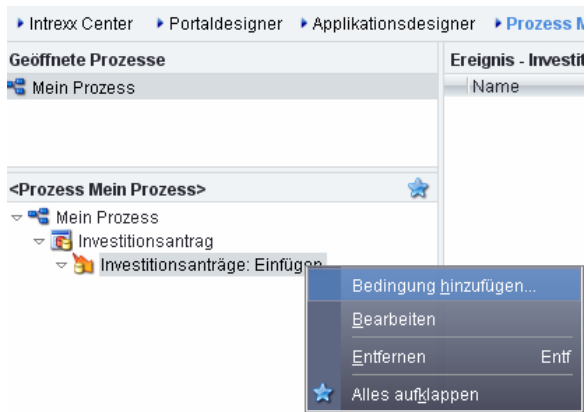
Intrexx Center Portaldesigner Applikationsdesigner Prozess M

Geöffnete Prozesse

Mein Prozess

Ereignis - Investit

Name

<Prozess Mein Prozess>

Mein Prozess

Investitionsantrag

Investitionsanträge: Einfügen

Bedingung hinzufügen...

Bearbeiten

Entfernen Entf

Alles aufklappen